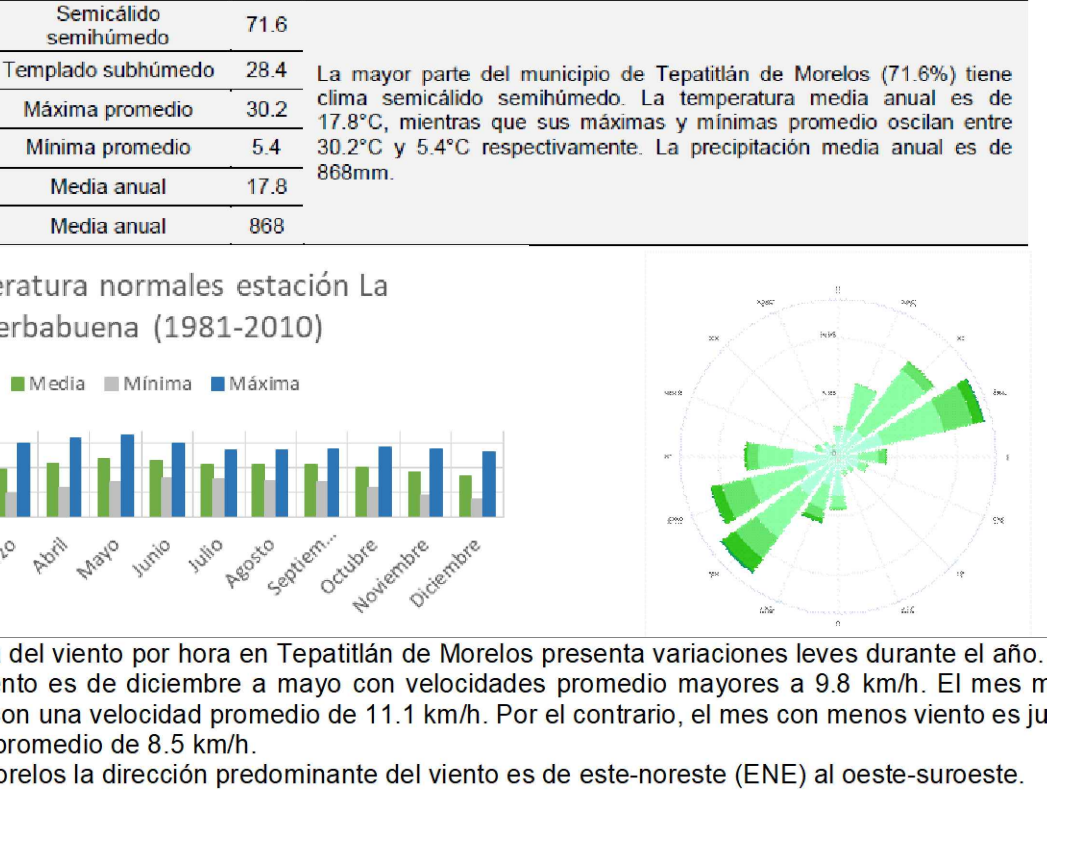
| Semicálido semihúmedo | 71.6 |
|---|---|
| Templado subhúmedo | 28.4 |
| Máxima promedio | 30.2 |
| Mínima promedio | 5.4 |
| Media anual | 17.8 |
| Media anual | 868 |

La mayor parte del municipio de Tepatitlán de Morelos (71.6%) tiene clima semicálido semihúmedo. La temperatura media anual es de 17.8°C, mientras que sus máximas y mínimas promedio oscilan entre 30.2°C y 5.4°C respectivamente. La precipitación media anual es de 868mm.

eratura normales estación La erbabuena (1981-2010)

Media Mínima Máxima

zo Abril Mayo Junio Julio Agosto Septiem... Octubre Noviembre Diciembre

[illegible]

del viento por hora en Tepatitlán de Morelos presenta variaciones leves durante el año. nto es de diciembre a mayo con velocidades promedio mayores a 9.8 km/h. El mes m on una velocidad promedio de 11.1 km/h. Por el contrario, el mes con menos viento es ju promedio de 8.5 km/h.
orelos la dirección predominante del viento es de este-noreste (ENE) al oeste-suroeste.